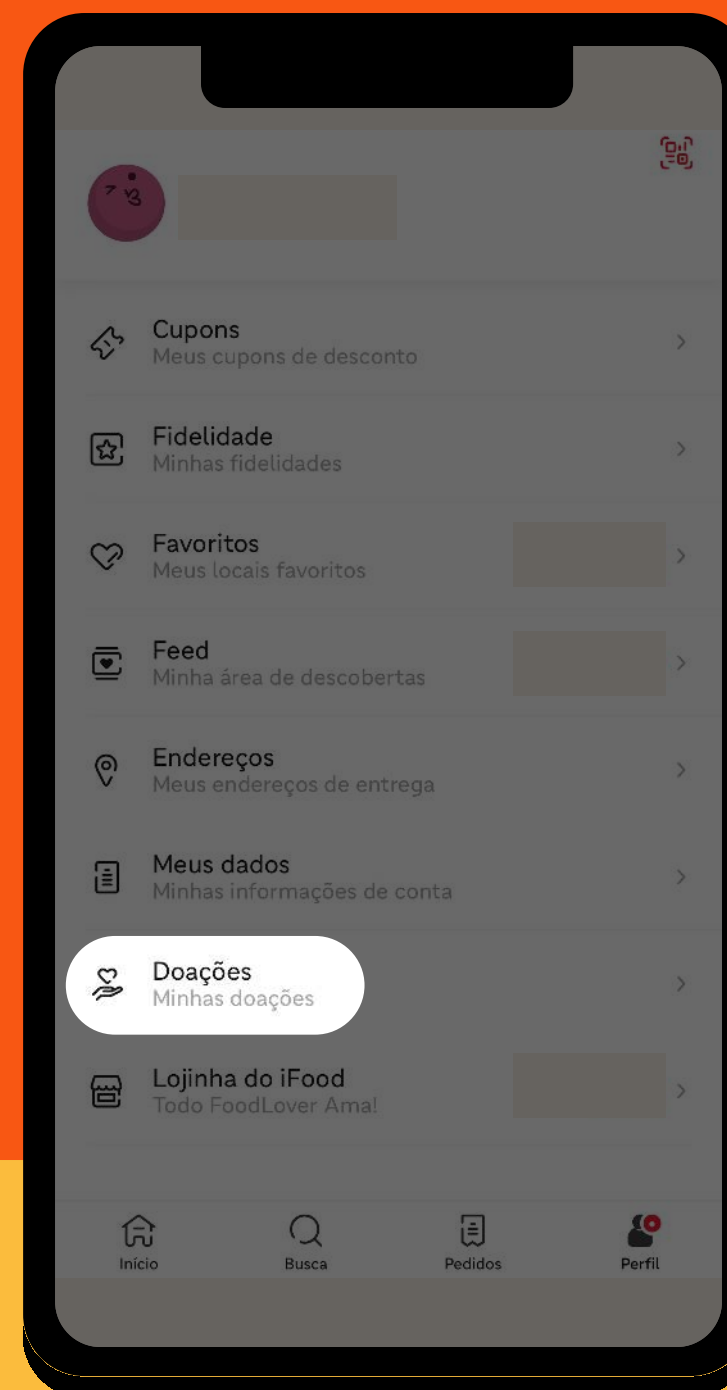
Cupons
Meus cupons de desconto

Fidelidade
Minhas fidelidades

Favoritos
Meus locais favoritos

Feed
Minha área de descobertas

Endereços
Meus endereços de entrega

Meus dados
Minhas informações de conta

Doações
Minhas doações

Lojinha do iFood
Todo FoodLover Ama!

Início
Busca
Pedidos
Perfil